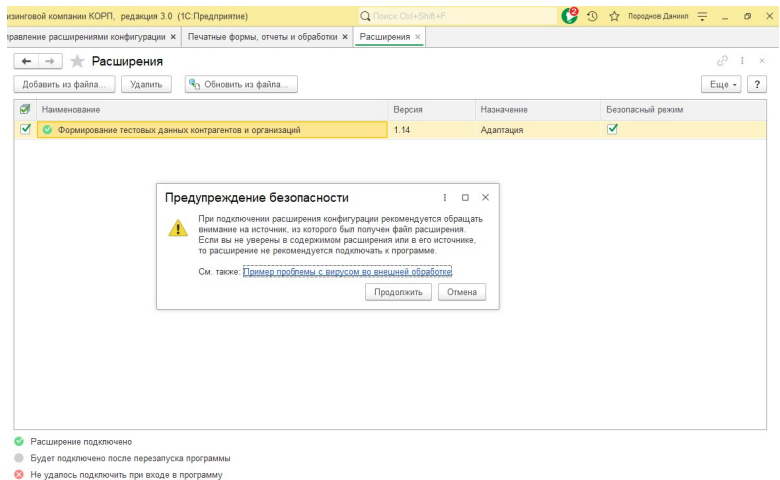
изинговой компании КОРП, редакция 3.0 (1С:Предприятие)

Поиск Ctrl+Shift+F

2

Породнов Даниил

правление расширениями конфигурации ×

Печатные формы, отчеты и обработки ×

Расширения ×

Расширения

Добавить из файла...

Удалить

Обновить из файла...

Еще

?

| | Наименование | Версия | Назначение | Безопасный режим |
|---|---|---|---|---|
| ✓ | Формирование тестовых данных контрагентов и организаций | 1.14 | Адаптация | ✓ |

Предупреждение безопасности

При подключении расширения конфигурации рекомендуется обращать внимание на источник, из которого был получен файл расширения. Если вы не уверены в содержимом расширения или в его источнике, то расширение не рекомендуется подключать к программе.

См. также: Пример проблемы с вирусом во внешней обработке

Продолжить

Отмена

Расширение подключено

Будет подключено после перезапуска программы

Не удалось подключить при входе в программу